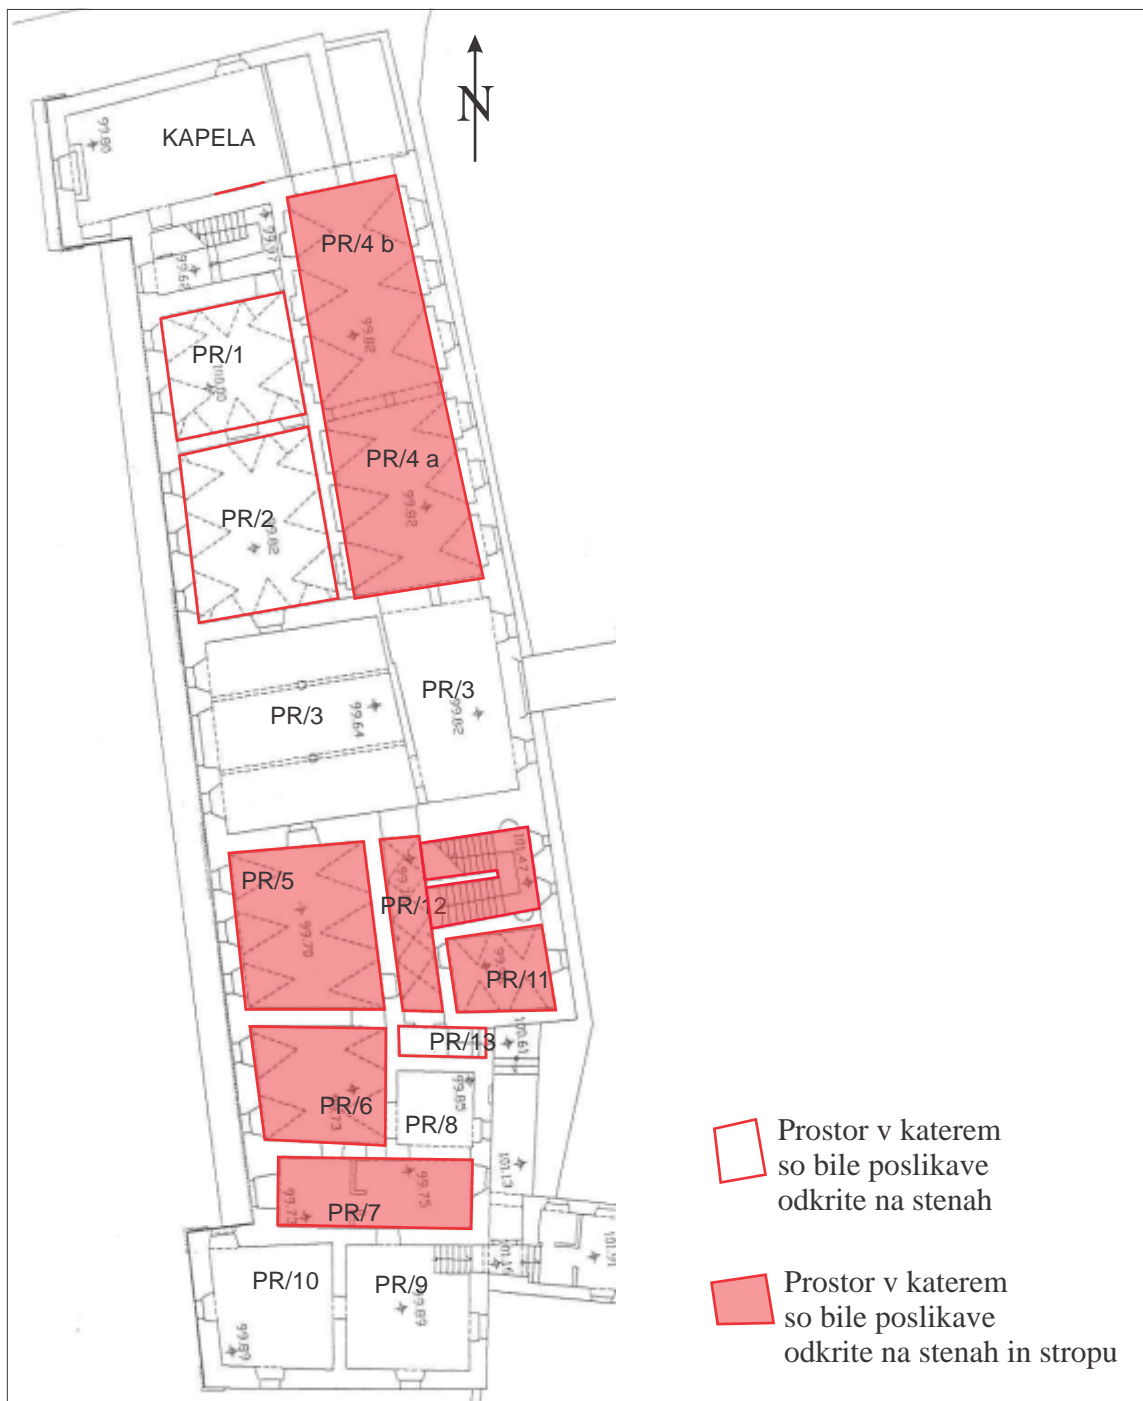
N

KAPELA

99.80

99.97

99.64

PR/4 b

99.82

PR/1

100.00

PR/4 a

99.82

PR/2

99.82

PR/3

99.64

PR/3

99.82

101.47

PR/5

99.70

PR/12

PR/11

PR/13

100.61

PR/6

PR/8

99.85

101.13

PR/7

99.75

99.73

PR/10

PR/9

99.89

99.87

101.91

Prostor v katerem so bile poslikave odkrite na stenah

Prostor v katerem so bile poslikave odkrite na stenah in stropu